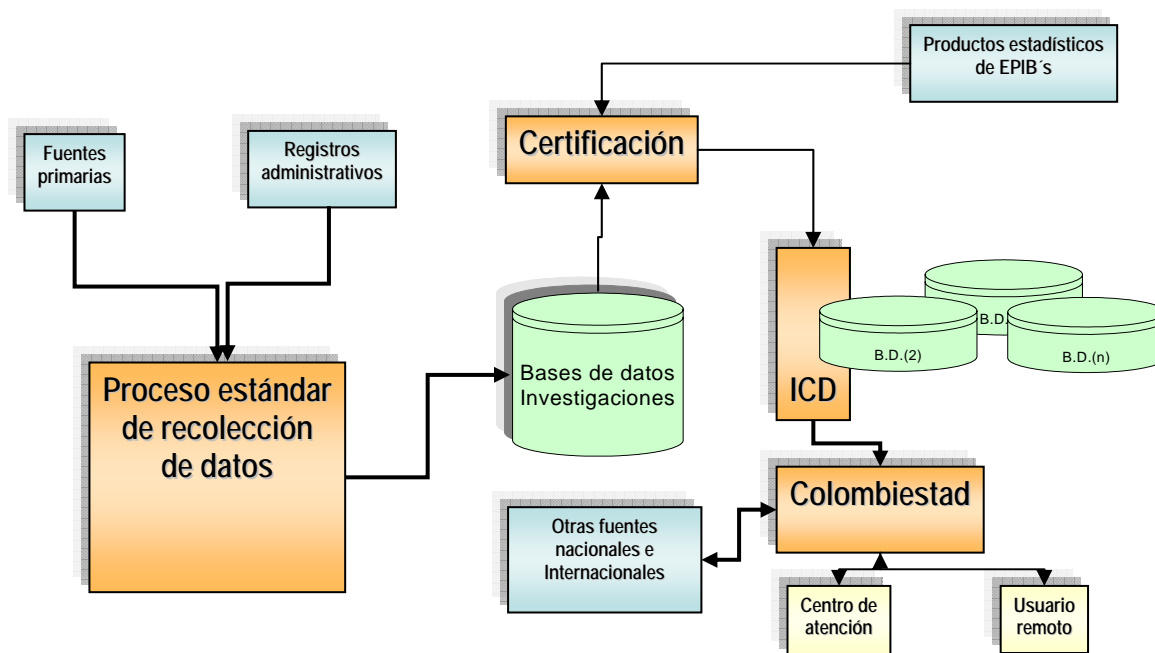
Productos estadísticos de EPIB´s

Fuentes primarias

Registros administrativos

Certificación

ICD

B.D.

B.D.(2)

B.D.(n)

Proceso estándar de recolección de datos

Bases de datos Investigaciones

Colombiestad

Otras fuentes nacionales e Internacionales

Centro de atención

Usuario remoto